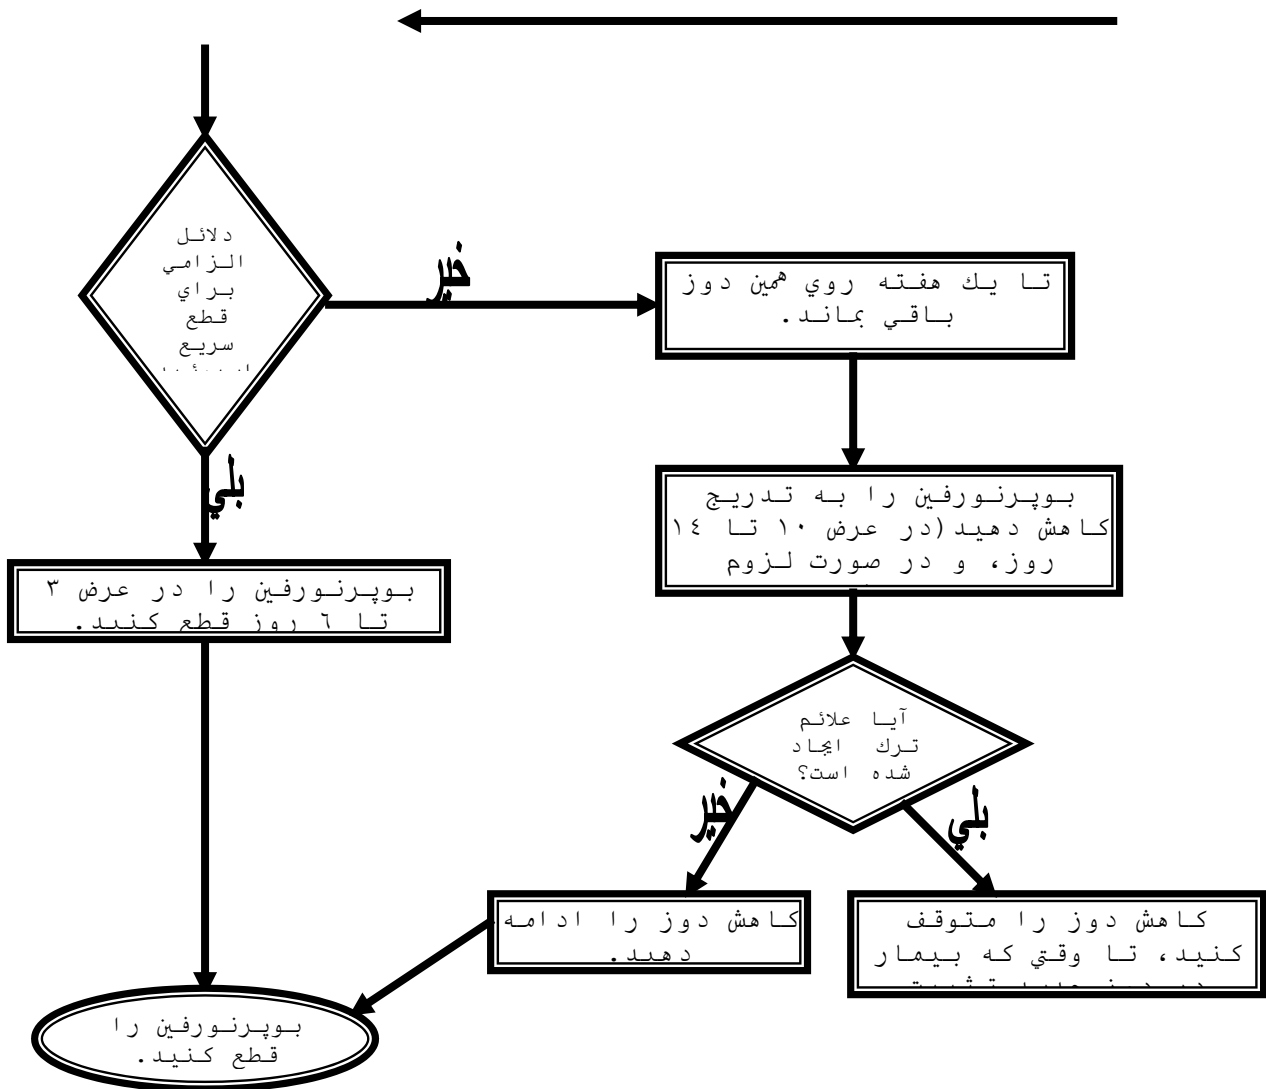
دلائل الزامي براي قطع سريع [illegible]

خير

تا يك هفته روي همين دوز باقي بماند.

بلي

بوپرنورفين را به تدريج كاهش دهيد(در عرض ۱۰ تا ۱۴ روز، و در صورت لزوم

بوپرنورفين را در عرض ۳ تا ٦ روز قطع كنيد.

آيا علائم ترك ايجاد شده است؟

خير

بلي

كاهش دوز را ادامه دهيد.

كاهش دوز را متوقف كنيد، تا وقتي كه بيمار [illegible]

بوپرنورفين را قطع كنيد.